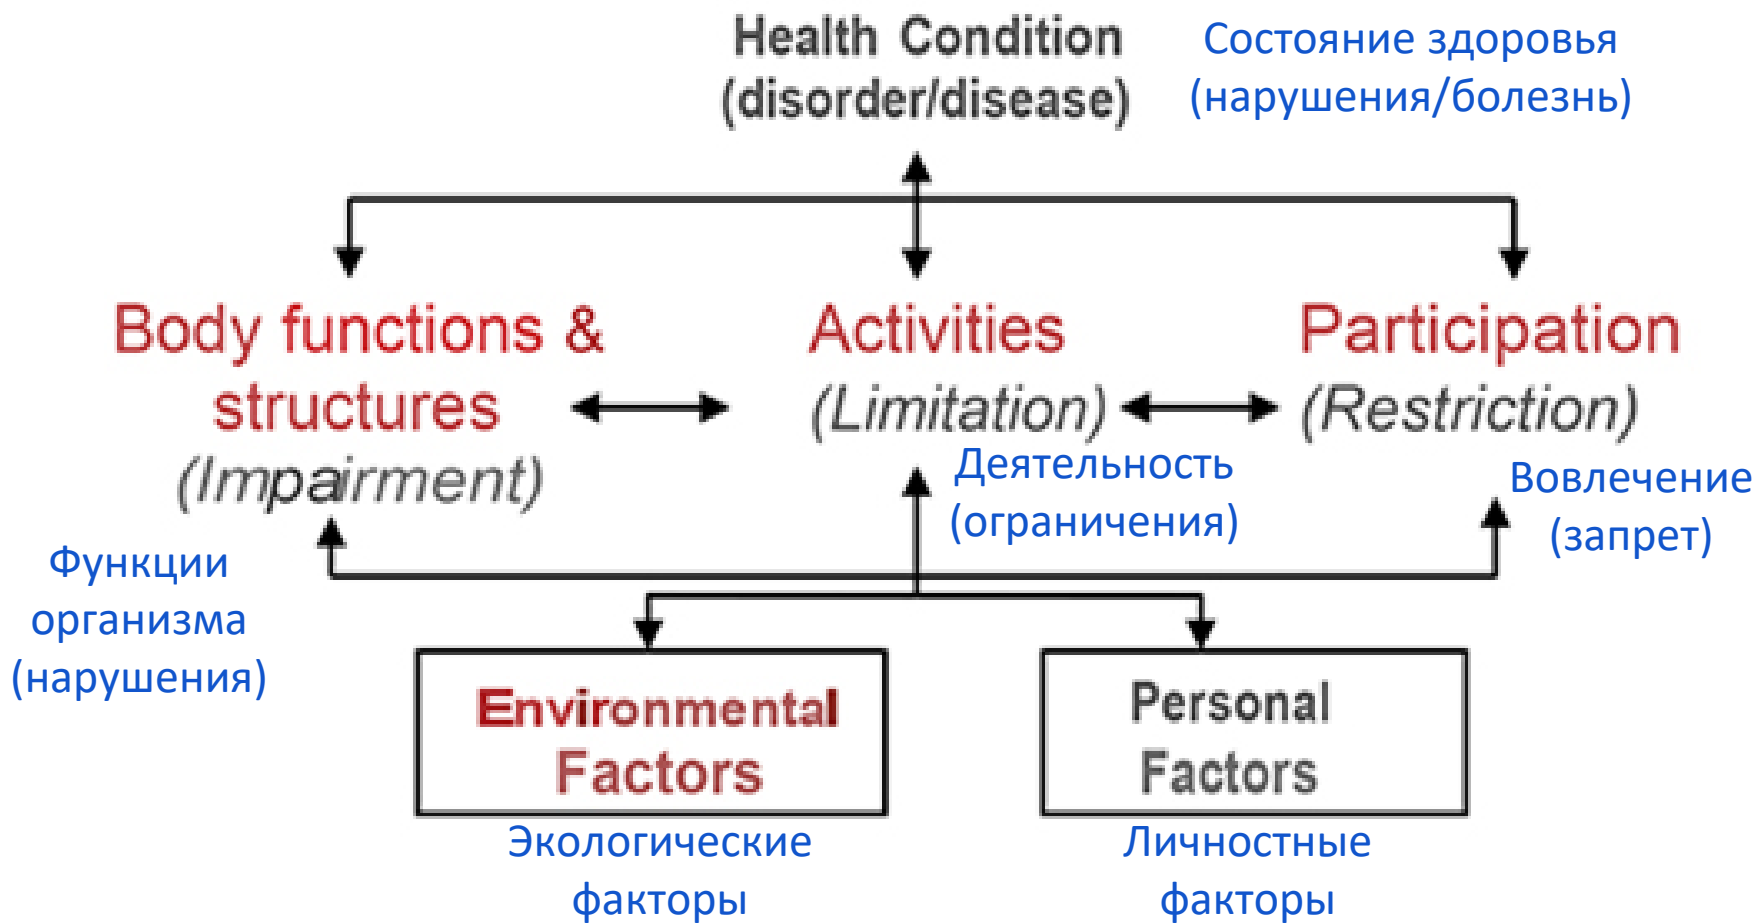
Health Condition
(disorder/disease)

Состояние здоровья
(нарушения/болезнь)

Body functions &
structures
(Impairment)

Activities
(Limitation)

Participation
(Restriction)

Деятельность
(ограничения)

Вовлечение
(запрет)

Функции
организма
(нарушения)

Environmental
Factors

Personal
Factors

Экологические
факторы

Личностные
факторы